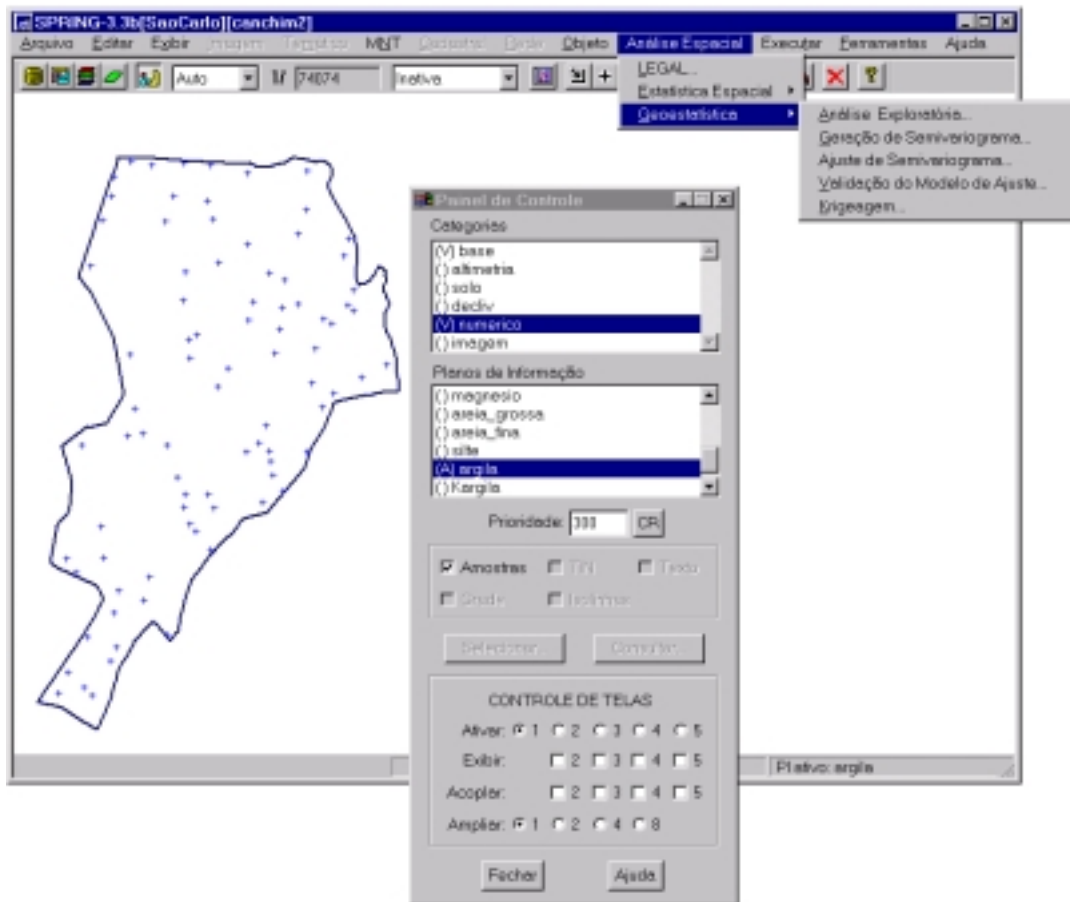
SPRING-3.3b[SaoCarlo][canchim2]

Arquivo Editar Exibir Imagem Temático MNT Cadastral Rede Objeto Análise Espacial Executar Ferramentas Ajuda

Auto 1/ 74074 Inativa

LEGAL...
Estatística Espacial
Geoestatística

Análise Exploratória...
Geração de Semivariograma...
Ajuste de Semivariograma...
Validação do Modelo de Ajuste...
Krigeagem...

Painel de Controle

Categorias
(V) base
( ) altimetria
( ) solo
( ) decliv
(V) numerico
( ) imagem

Planos de Informação
( ) magnesio
( ) areia_grossa
( ) areia_fina
( ) silte
(A) argila
( ) Kargila

Prioridade: 300 OK

Amostras TIN Texto
Grade Isolinhas

Selecionar... Consultar...

CONTROLE DE TELAS
Ativar: 1 2 3 4 5
Exibir: 2 3 4 5
Acoplar: 2 3 4 5
Ampliar: 1 2 4 8

Fechar Ajuda

PI ativo: argila